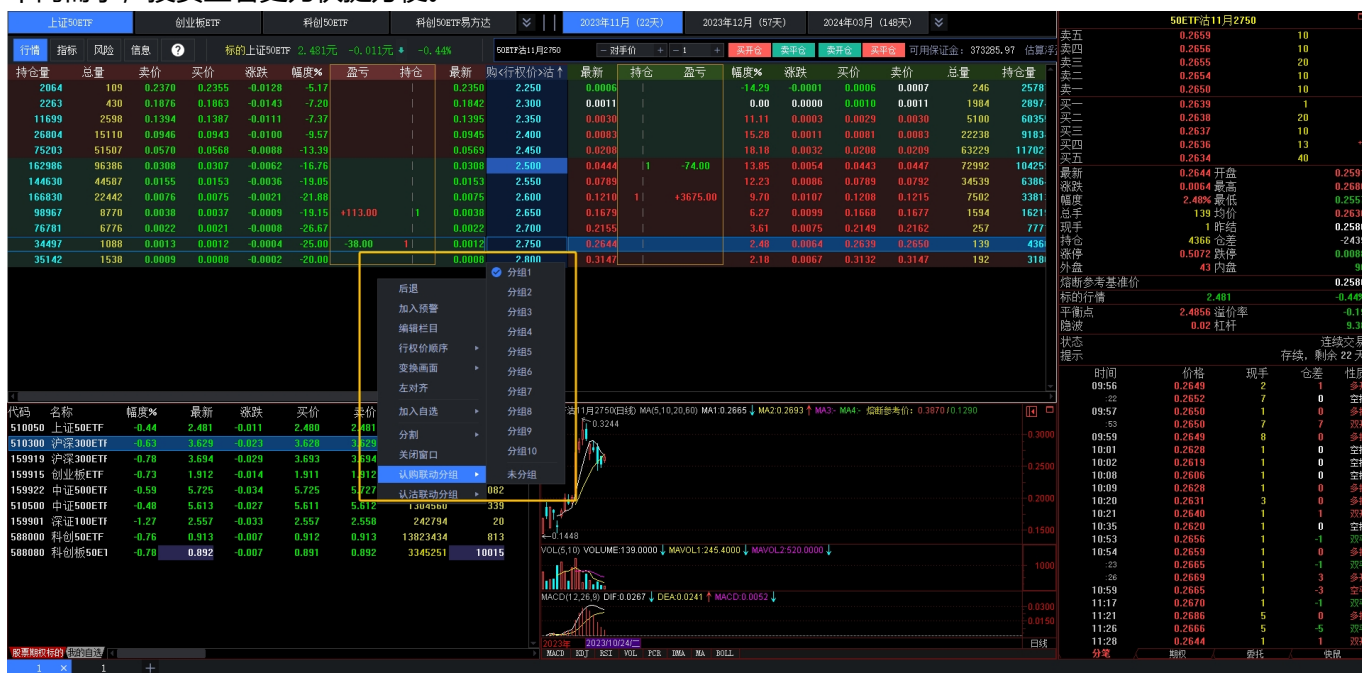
上证50ETF | 创业板ETF | 科创50ETF | 科创50ETF易方达 | 2023年11月 (22天) | 2023年12月 (57天) | 2024年03月 (148天)

行情 指标 风险 信息 ? 标的 上证50ETF 2.481元 -0.011元 -0.44%

50ETF沽11月2750 对手价 1 买开仓 卖平仓 卖开仓 买平仓 可用保证金: 373285.97 估算浮

| 持仓量 | 总量 | 卖价 | 买价 | 涨跌 | 幅度% | 盈亏 | 持仓 | 最新 | 购<行权价>沽 | 最新 | 持仓 | 盈亏 | 幅度% | 涨跌 | 买价 | 卖价 | 总量 | 持仓量 |
|---|---|---|---|---|---|---|---|---|---|---|---|---|---|---|---|---|---|---|
| 2064 | 109 | 0.2370 | 0.2355 | -0.0128 | -5.17 | | | 0.2350 | 2.250 | 0.0006 | | | -14.29 | -0.0001 | 0.0006 | 0.0007 | 246 | 2578 |
| 2263 | 430 | 0.1876 | 0.1863 | -0.0143 | -7.20 | | | 0.1842 | 2.300 | 0.0011 | | | 0.00 | 0.0000 | 0.0010 | 0.0011 | 1984 | 2897 |
| 11699 | 2598 | 0.1394 | 0.1387 | -0.0111 | -7.37 | | | 0.1395 | 2.350 | 0.0030 | | | 11.11 | 0.0003 | 0.0029 | 0.0030 | 5100 | 6035 |
| 26804 | 15110 | 0.0946 | 0.0943 | -0.0100 | -9.57 | | | 0.0945 | 2.400 | 0.0083 | | | 15.28 | 0.0011 | 0.0081 | 0.0083 | 22238 | 9183 |
| 75203 | 51507 | 0.0570 | 0.0568 | -0.0088 | -13.39 | | | 0.0569 | 2.450 | 0.0208 | | | 18.18 | 0.0032 | 0.0208 | 0.0209 | 63229 | 11702 |
| 162986 | 96386 | 0.0308 | 0.0307 | -0.0062 | -16.76 | | | 0.0308 | 2.500 | 0.0444 | 1 | -74.00 | 13.85 | 0.0054 | 0.0443 | 0.0447 | 72992 | 10425 |
| 144630 | 44587 | 0.0155 | 0.0153 | -0.0036 | -19.05 | | | 0.0153 | 2.550 | 0.0789 | | | 12.23 | 0.0086 | 0.0789 | 0.0792 | 34539 | 6386 |
| 166830 | 22442 | 0.0076 | 0.0075 | -0.0021 | -21.88 | | | 0.0075 | 2.600 | 0.1210 | 1 | +3675.00 | 9.70 | 0.0107 | 0.1208 | 0.1215 | 7502 | 3381 |
| 98967 | 8770 | 0.0038 | 0.0037 | -0.0009 | -19.15 | +113.00 | 1 | 0.0038 | 2.650 | 0.1679 | | | 6.27 | 0.0099 | 0.1668 | 0.1677 | 1594 | 1621 |
| 76781 | 6776 | 0.0022 | 0.0021 | -0.0008 | -26.67 | | | 0.0022 | 2.700 | 0.2155 | | | 3.61 | 0.0075 | 0.2149 | 0.2162 | 257 | 777 |
| 34497 | 1088 | 0.0013 | 0.0012 | -0.0004 | -25.00 | -38.00 | 1 | 0.0012 | 2.750 | 0.2644 | | | 2.48 | 0.0064 | 0.2639 | 0.2650 | 139 | 436 |
| 35142 | 1538 | 0.0009 | 0.0008 | -0.0002 | -20.00 | | | 0.0008 | 2.800 | 0.3147 | | | 2.18 | 0.0067 | 0.3132 | 0.3147 | 192 | 318 |

后退
加入预警
编辑栏目
行权价顺序
变换画面
左对齐
加入自选
分割
关闭窗口
认购联动分组
认沽联动分组

分组1
分组2
分组3
分组4
分组5
分组6
分组7
分组8
分组9
分组10
未分组

| 代码 | 名称 | 幅度% | 最新 | 涨跌 | 买价 | 卖价 | | |
|---|---|---|---|---|---|---|---|---|
| 510050 | 上证50ETF | -0.44 | 2.481 | -0.011 | 2.480 | 2.481 | | |
| 510300 | 沪深300ETF | -0.63 | 3.629 | -0.023 | 3.628 | 3.629 | | |
| 159919 | 沪深300ETF | -0.78 | 3.694 | -0.029 | 3.693 | 3.694 | | |
| 159915 | 创业板ETF | -0.73 | 1.912 | -0.014 | 1.911 | 1.912 | | |
| 159922 | 中证500ETF | -0.59 | 5.725 | -0.034 | 5.725 | 5.727 | | |
| 510500 | 中证500ETF | -0.48 | 5.613 | -0.027 | 5.611 | 5.612 | 1304560 | 339 |
| 159901 | 深证100ETF | -1.27 | 2.557 | -0.033 | 2.557 | 2.558 | 242794 | 20 |
| 588000 | 科创50ETF | -0.76 | 0.913 | -0.007 | 0.912 | 0.913 | 13823434 | 813 |
| 588080 | 科创板50E1 | -0.78 | 0.892 | -0.007 | 0.891 | 0.892 | 3345251 | 10015 |

股票期权标的 我的自选

沽11月2750(日线) MA(5,10,20,60) MA1:0.2665 MA2:0.2693 MA3:- MA4:- 熔断参考价: 0.3870/0.1290
0.3244
0.1448
0.3000
0.2500
0.2000
0.1500
VOL(5,10) VOLUME:139.0000 MAVOL1:245.4000 MAVOL2:520.0000
1000
MACD(12,26,9) DIF:0.0267 DEA:0.0241 MACD:0.0052
0.0300
0.0150
2023年 2023/10/24/二 日线
MACD KDJ RSI VOL PCR DMA MA BOLL

50ETF沽11月2750
卖五 0.2659 10
卖四 0.2656 10
卖三 0.2655 20
卖二 0.2654 10
卖一 0.2650 10
买一 0.2639 1
买二 0.2638 20
买三 0.2637 10
买四 0.2636 13
买五 0.2634 40
最新 0.2644 开盘 0.259
涨跌 0.0064 最高 0.268
幅度 2.48% 最低 0.255
总手 139 均价 0.263
现手 1 昨结 0.258
持仓 4366 仓差 -243
涨停 0.5072 跌停 0.008
外盘 43 内盘 9
熔断参考基准价 0.258
标的行情 2.481 -0.44
平衡点 2.4856 溢价率 -0.1
隐波 0.02 杠杆 9.3
状态 连续交易
提示 存续, 剩余 22 天

| 时间 | 价格 | 现手 | 仓差 | 性质 |
|---|---|---|---|---|
| 09:56 | 0.2649 | 2 | 1 | 多 |
| :22 | 0.2652 | 7 | 0 | 空 |
| 09:57 | 0.2650 | 1 | 0 | 多 |
| :53 | 0.2650 | 7 | 7 | 双 |
| 09:59 | 0.2649 | 8 | 0 | 多 |
| 10:01 | 0.2628 | 1 | 0 | 空 |
| 10:02 | 0.2619 | 1 | 0 | 空 |
| 10:08 | 0.2606 | 1 | 0 | 空 |
| 10:09 | 0.2628 | 1 | 0 | 多 |
| 10:20 | 0.2631 | 3 | 0 | 多 |
| 10:21 | 0.2640 | 1 | 1 | 多 |
| 10:35 | 0.2620 | 1 | 0 | 空 |
| 10:53 | 0.2656 | 1 | -1 | 双 |
| 10:54 | 0.2659 | 1 | 0 | 多 |
| :23 | 0.2665 | 1 | -1 | 双 |
| :26 | 0.2669 | 1 | 3 | 多 |
| 10:59 | 0.2665 | 1 | -3 | 空 |
| 11:17 | 0.2670 | 1 | -1 | 双 |
| 11:21 | 0.2686 | 5 | 0 | 多 |
| 11:26 | 0.2666 | 5 | -5 | 双 |
| 11:28 | 0.2644 | 1 | 1 | 双 |

分笔 期权 委托 快讯
1 1 +